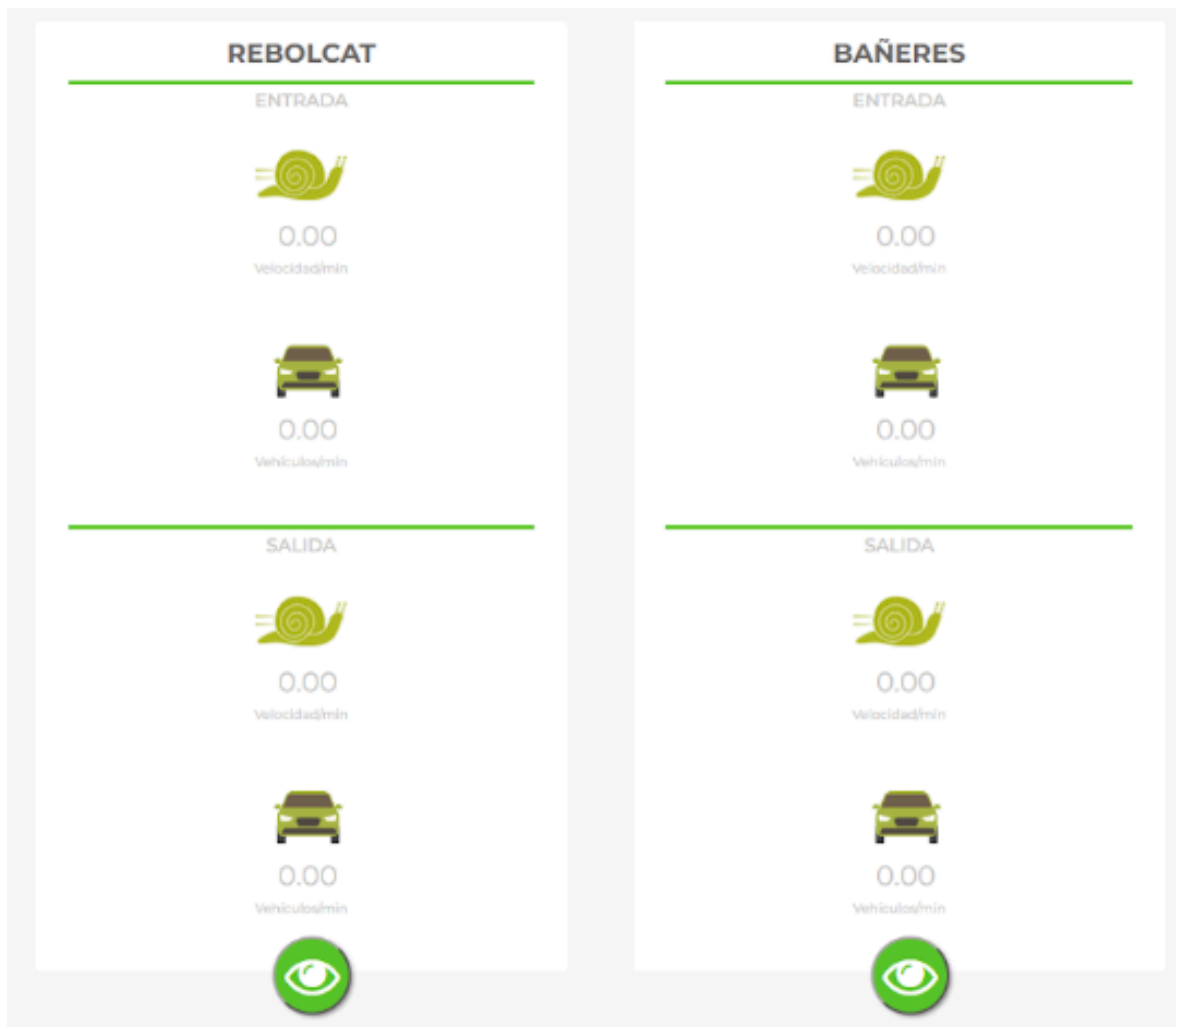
REBOLCAT

ENTRADA

0.00

Velocidad/min

0.00

Vehiculos/min

SALIDA

0.00

Velocidad/min

0.00

Vehiculos/min

BAÑERES

ENTRADA

0.00

Velocidad/min

0.00

Vehiculos/min

SALIDA

0.00

Velocidad/min

0.00

Vehiculos/min